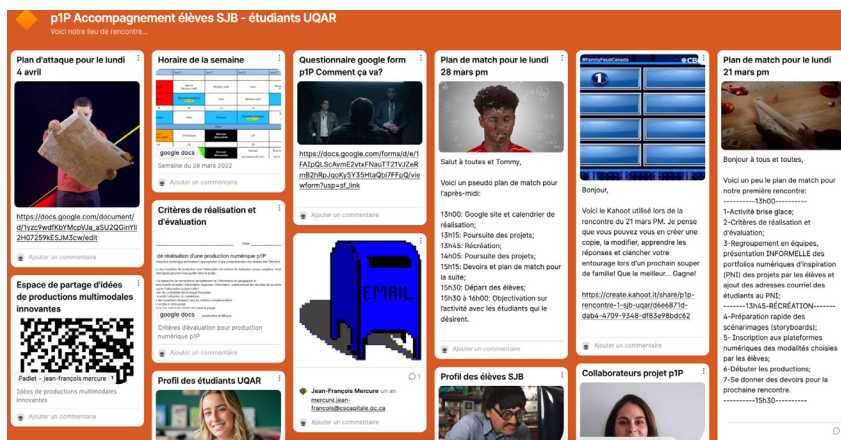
p1P Accompagnement élèves SJB - étudiants UQAR
Voici notre lieu de rencontre...

Plan d'attaque pour le lundi 4 avril

https://docs.google.com/document/d/1yzc9wdfKbYMcpVJa_aSU2QGInYlI2H07259KESJM3cw/edit

Ajouter un commentaire

Espace de partage d'idées de productions multimodales innovantes

Padlet • jean-françois mercure

Idées de productions multimodales innovantes

Ajouter un commentaire

Horaire de la semaine

google docs

Semaine du 28 mars 2022

Ajouter un commentaire

Critères de réalisation et d'évaluation

de réalisation d'une production numérique p1P

google docs

Critères d'évaluation pour production numérique p1P

Ajouter un commentaire

Profil des étudiants UQAR

Questionnaire google form p1P Comment ça va?

https://docs.google.com/forms/d/e/1FAIpQLScAvmE2vtxFNauTT21VJZeRmB2hRpJqoKy5Y35HtaQbi7FFpQ/viewform?usp=sf_link

Ajouter un commentaire

EMAIL

Jean-François Mercure
mercure.jean-francois@cscapitale.qc.ca

1

Plan de match pour le lundi 28 mars pm

Salut à toutes et Tommy,

Voici un pseudo plan de match pour l'après-midi:

13h00: Google site et calendrier de réalisation;
13h15: Poursuite des projets;
13h45: Récréation;
14h05: Poursuite des projets;
15h15: Devoirs et plan de match pour la suite;
15h30: Départ des élèves;
15h30 à 16h00: Objectivation sur l'activité avec les étudiants qui le désirent.

Ajouter un commentaire

Profil des élèves SJB

#FamilyFeudCanada

Bonjour,

Voici le Kahoot utilisé lors de la rencontre du 21 mars PM. Je pense que vous pouvez vous en créer une copie, la modifier, apprendre les réponses et clancher votre entourage lors d'un prochain souper de famille! Que le meilleur... Gagne!

https://create.kahoot.it/share/p1p-rencontre-1-sjb-uqar/d6e6871d-dab4-4709-9348-df83e98bdc62

Ajouter un commentaire

Collaborateurs projet p1P

Plan de match pour le lundi 21 mars pm

Bonjour à tous et toutes,

Voici un peu le plan de match pour notre première rencontre:
----------13h00----------
1-Activité brise glace;
2-Critères de réalisation et d'évaluation;
3-Regroupement en équipes, présentation INFORMELLE des portfolios numériques d'inspiration (PNI) des projets par les élèves et ajout des adresses courriel des étudiants au PNI;
-------13h45-RÉCRÉATION-------
4-Préparation rapide des scénarimages (storyboards);
5- Inscription aux plateformes numériques des modalités choisies par les élèves;
6-Débuter les productions;
7-Se donner des devoirs pour la prochaine rencontre.
----------15h30----------